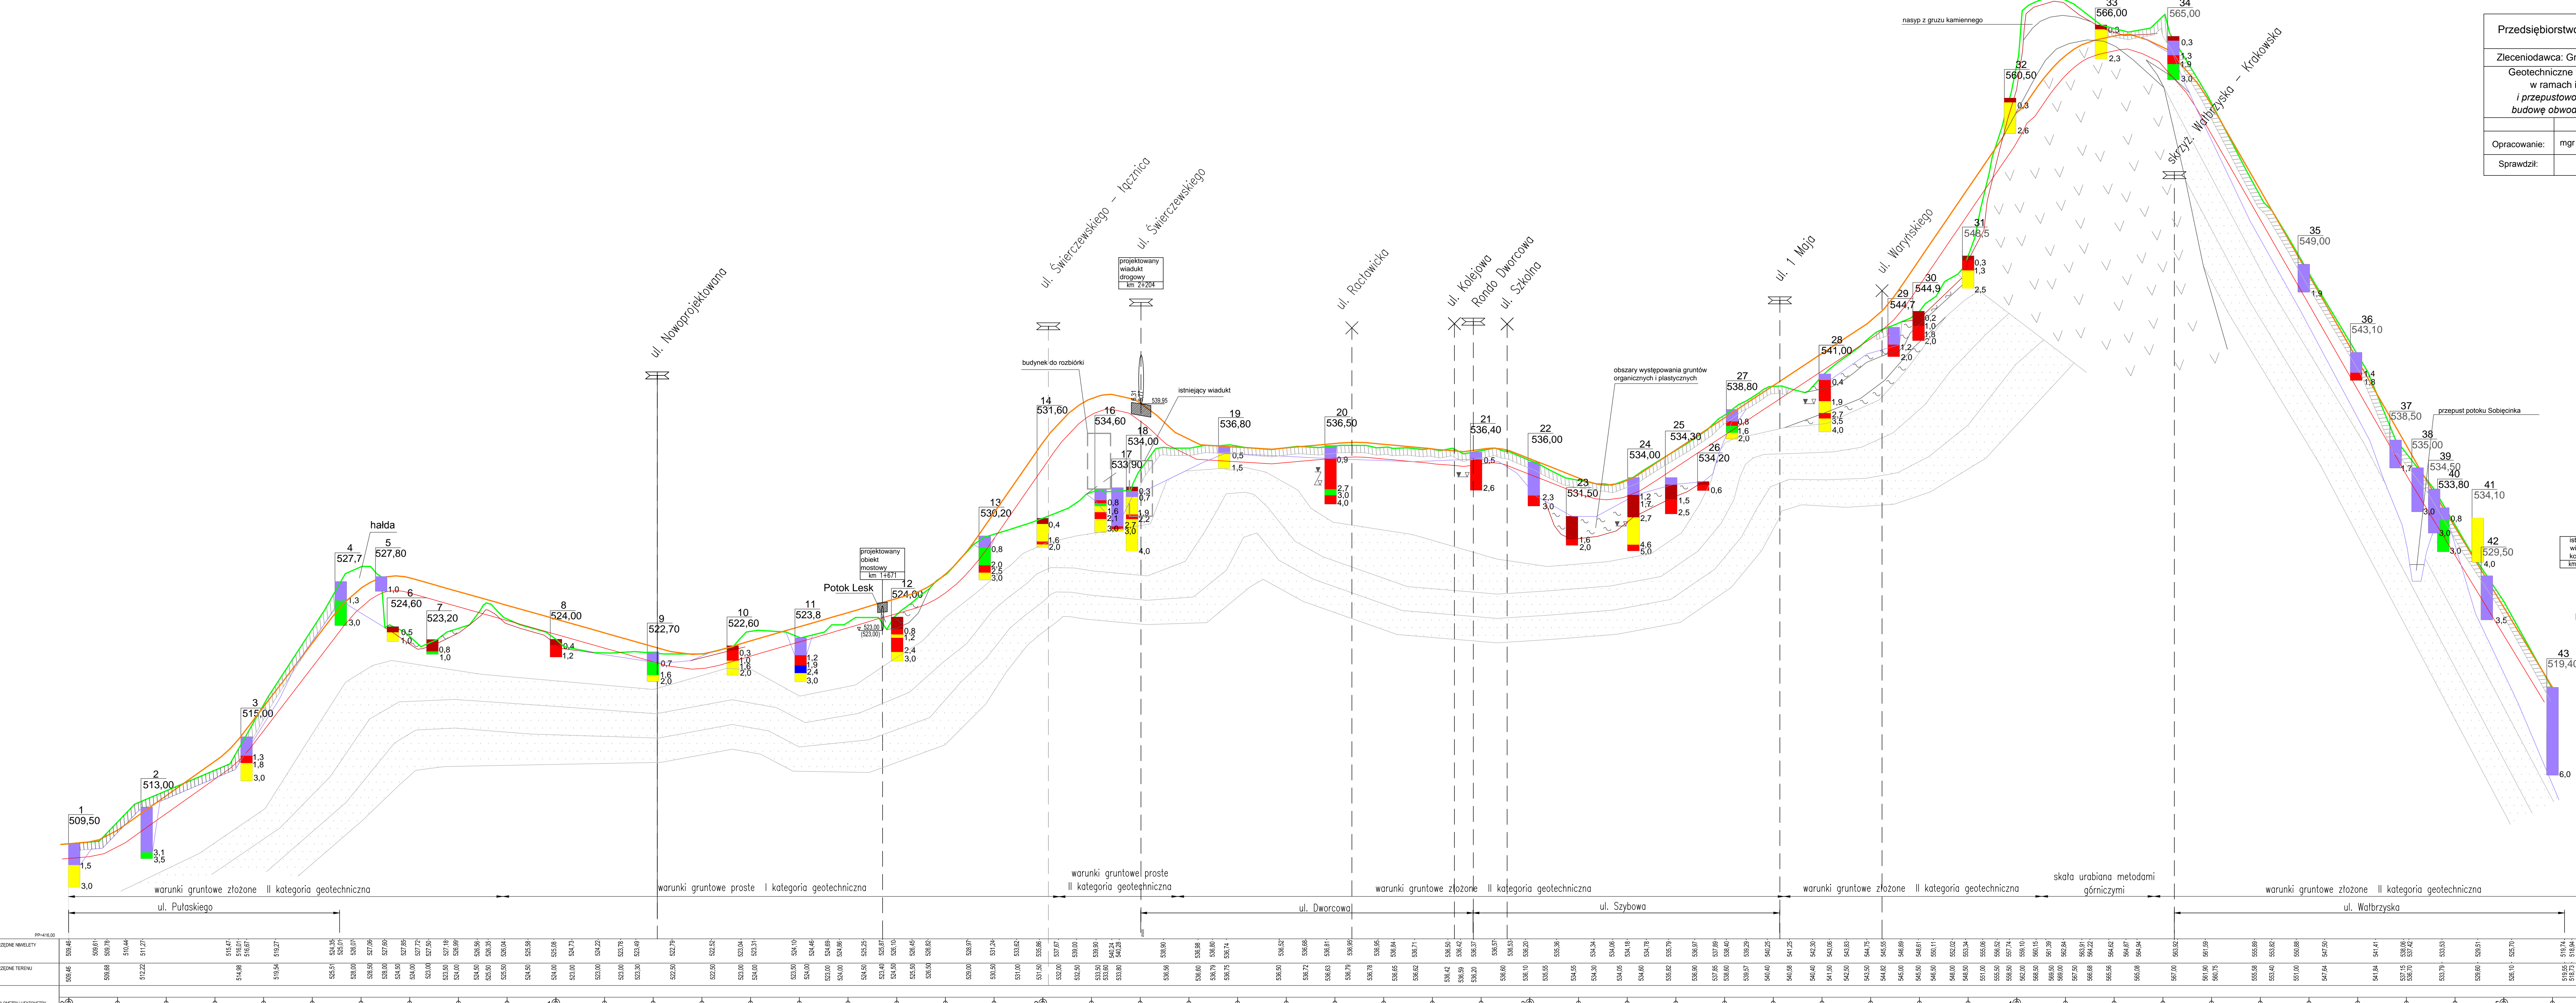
Przedsiębiorstwo
Zleceniodawca: Gr
Geotechniczne
w ramach
i przepustow
budowę obwod
Opracowanie: mgr
Sprawdził:

nasyp z gruzu kamiennego
33
566,00
34
565,00
0,3
2,3
0,3
1,3
1,9
3,0
32
560,50
0,3
2,6
skrzyż. Wałbrzyska – Krakowska
31
548,5
0,3
1,3
2,5
ul. Waryńskiego
30
544,9
29
544,7
0,2
1,0
1,8
2,0
1,2
2,0
28
541,00
0,4
1,9
2,7
3,5
4,0
ul. 1 Maja
35
549,00
1,9
36
543,10
1,4
1,8
37
538,50
przepust potoku Sobięcinka
38
535,00
39
534,50
40
533,80
41
534,10
1,7
3,0
0,8
3,0
3,0
42
529,50
4,0
3,5
43
519,40
6,0

ul. Nowoprojektowana
ul. Świerczewskiego – Ięcznica
ul. Świerczewskiego
projektowany wiadukt drogowy km 2+204
budynek do rozbiórki
istniejący wiadukt
539,55
ul. Roclawicka
ul. Kolejowa
Rondo Dworcowa
ul. Szkolna
obszary występowania gruntów organicznych i plastycznych
27
538,80
0,8
1,6
2,0
25
534,30
1,5
2,5
26
534,20
0,6
24
534,00
1,2
1,7
2,7
4,6
5,0
23
531,50
1,6
2,0
22
536,00
2,3
3,0
21
536,40
0,5
2,6
20
536,50
0,9
2,7
3,0
4,0
19
536,80
0,5
1,5
18
534,00
0,3
0,7
1,9
2,2
4,0
17
533,90
16
534,60
0,8
1,6
2,1
2,7
3,0
14
531,60
0,4
1,6
2,0
13
530,20
0,8
2,0
2,5
3,0
projektowany obiekt mostowy km 1+671
Potok Lesk
12
524,00
523,00
(523,00)
0,8
1,2
2,4
3,0
11
523,8
1,2
1,9
2,4
3,0
10
522,60
0,3
1,0
1,6
2,0
9
522,70
0,7
1,6
2,0
8
524,00
0,4
1,2
7
523,20
0,8
1,0
6
524,60
0,5
1,0
5
527,80
1,0
hałda
4
527,7
1,3
3,0
3
515,00
1,3
1,8
3,0
2
513,00
3,1
3,5
1
509,50
1,5
3,0

warunki gruntowe złożone II kategoria geotechniczna
warunki gruntowe proste I kategoria geotechniczna
warunki gruntowe proste II kategoria geotechniczna
warunki gruntowe złożone II kategoria geotechniczna
warunki gruntowe złożone II kategoria geotechniczna
skała urabiana metodami górniczymi
warunki gruntowe złożone II kategoria geotechniczna
ul. Pułaskiego
ul. Dworcowa
ul. Szybowa
ul. Wałbrzyska
PP=416,00
RZĘDNE NIWELETY
RZĘDNE TERENU
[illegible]